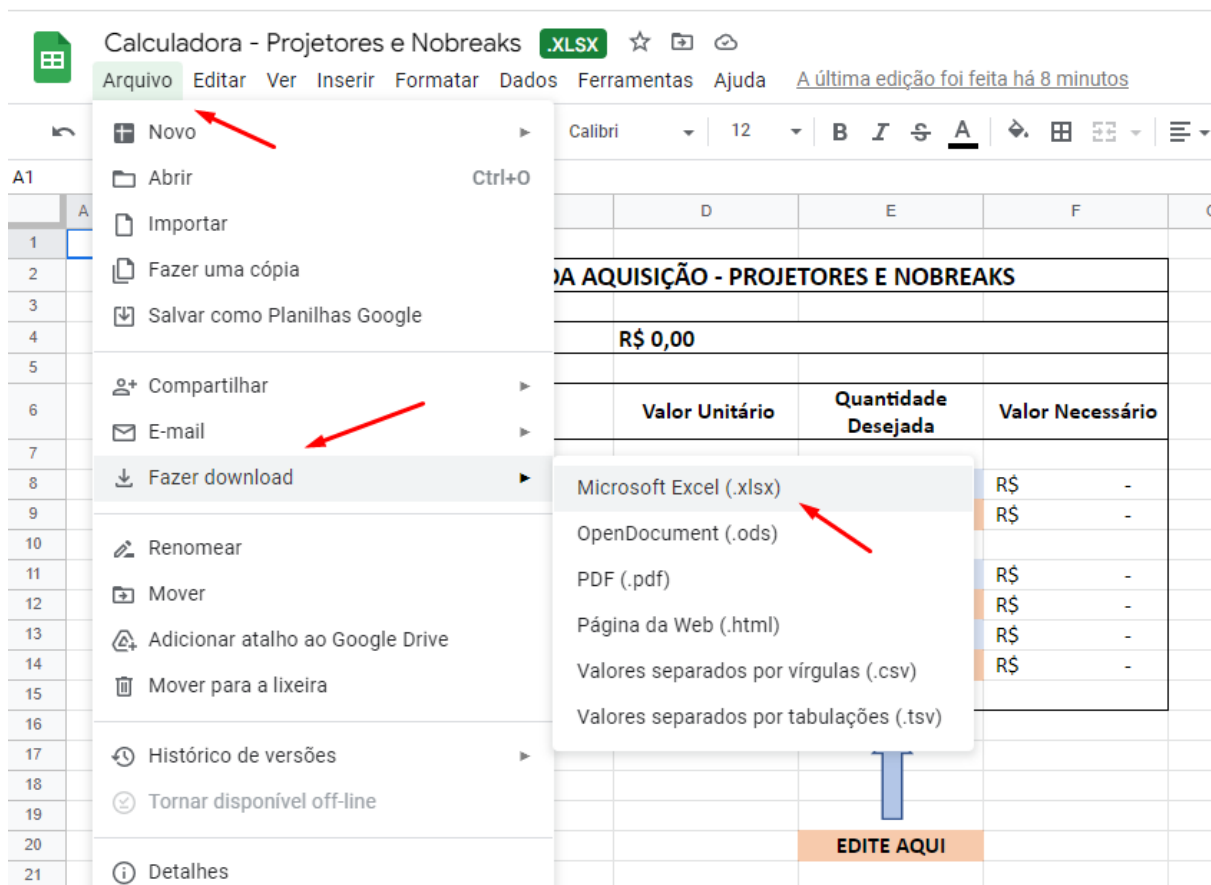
Calculadora - Projetores e Nobreaks .XLSX

Arquivo Editar Ver Inserir Formatar Dados Ferramentas Ajuda A última edição foi feita há 8 minutos

Calibri 12 B I S A

A1

A D E F

1
2 DA AQUISIÇÃO - PROJETORES E NOBREAKS
3
4 R$ 0,00
5
6 Valor Unitário Quantidade Desejada Valor Necessário
7
8 R$ -
9 R$ -
10
11 R$ -
12 R$ -
13 R$ -
14 R$ -
15
16
17
18
19
20 EDITE AQUI
21

Novo
Abrir Ctrl+O
Importar
Fazer uma cópia
Salvar como Planilhas Google

Compartilhar
E-mail
Fazer download

Renomear
Mover
Adicionar atalho ao Google Drive
Mover para a lixeira

Histórico de versões
Tornar disponível off-line

Detalhes

Microsoft Excel (.xlsx)
OpenDocument (.ods)
PDF (.pdf)
Página da Web (.html)
Valores separados por vírgulas (.csv)
Valores separados por tabulações (.tsv)